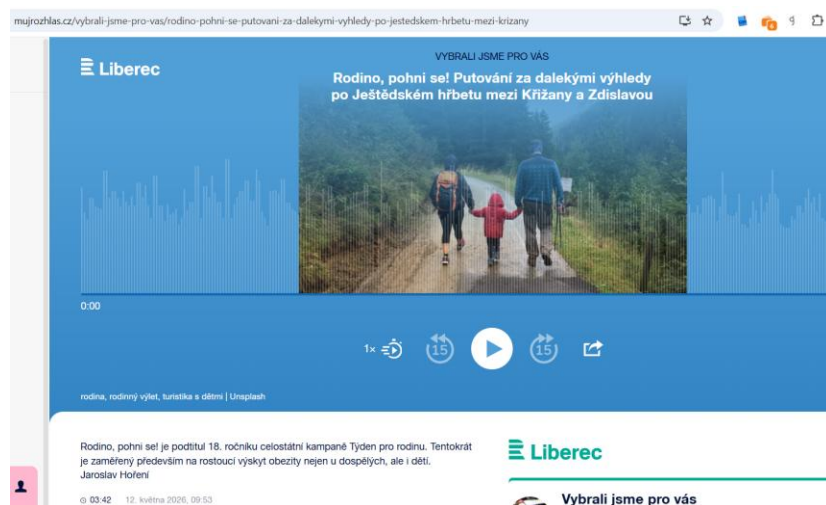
mujrozhlas.cz/vybrali-jsme-pro-vas/rodino-pohni-se-putovani-za-dalekymi-vyhledy-po-jestedskem-hrbetu-mezi-krizany

Liberec

VYBRALI JSME PRO VÁS

Rodino, pohni se! Putování za dalekými výhledy po Ještědském hřbetu mezi Křižany a Zdislavou

0:00

1×

15

15

rodina, rodinný výlet, turistika s dětmi | Unsplash

Rodino, pohni se! je podtitul 18. ročníku celostátní kampaně Týden pro rodinu. Tentokrát je zaměřený především na rostoucí výskyt obezity nejen u dospělých, ale i dětí.
Jaroslav Hoření

03:42 12. května 2026, 09:53

Liberec

Vybrali jsme pro vás